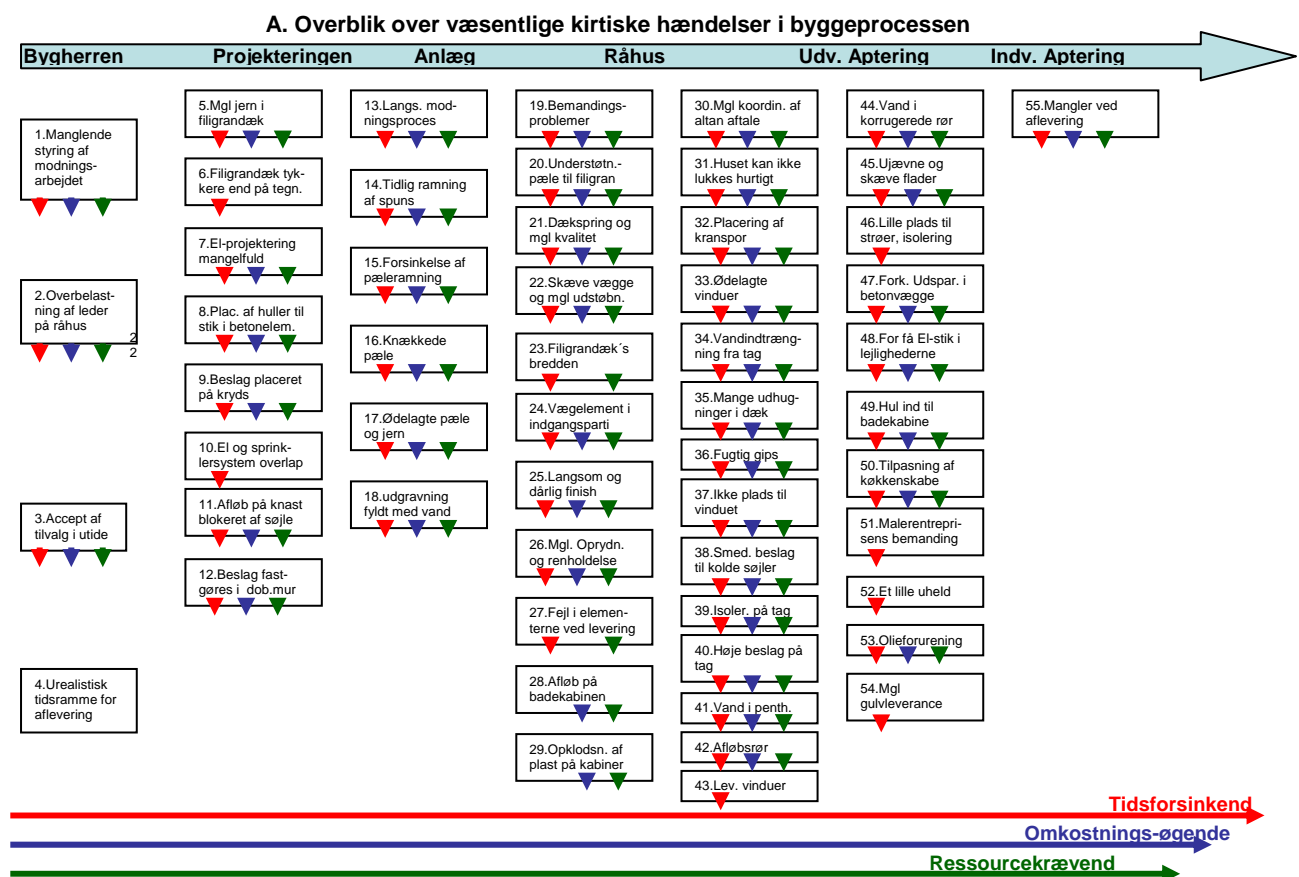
A. Overblik over væsentlige kirtiske hændelser i byggeprocessen

Bygherren | Projekteringen | Anlæg | Råhus | Udv. Aptering | Indv. Aptering

1.Manglende styring af modnings-arbejdet

2.Overbelastning af leder på råhus

2
2

3.Accept af tilvalg i utide

4.Urealistisk tidsramme for aflevering

5.Mgl jern i filigrandæk

6.Filigrandæk tykkere end på tegn.

7.El-projektering mangelfuld

8.Plac. af huller til stik i betonelem.

9.Beslag placeret på kryds

10.El og sprinklersystem overlap

11.Afløb på knast blokeret af søjle

12.Beslag fastgøres i dob.mur

13.Langs. modningsproces

14.Tidlig ramning af spuns

15.Forsinkelse af pæleramning

16.Knækkede pæle

17.Ødelagte pæle og jern

18.udgravning fyldt med vand

19.Bemandings-problemer

20.Understøtn.-pæle til filigran

21.Dækspring og mgl kvalitet

22.Skæve vægge og mgl udstøbn.

23.Filigrandæk´s bredden

24.Vægelement i indgangsparti

25.Langsom og dårlig finish

26.Mgl. Oprydn. og renholdelse

27.Fejl i elementerne ved levering

28.Afløb på badekabinen

29.Opklodsn. af plast på kabiner

30.Mgl koordin. af altan aftale

31.Huset kan ikke lukkes hurtigt

32.Placering af kranspor

33.Ødelagte vinduer

34.Vandindtrængning fra tag

35.Mange udhugninger i dæk

36.Fugtig gips

37.Ikke plads til vinduet

38.Smed. beslag til kolde søjler

39.Isoler. på tag

40.Høje beslag på tag

41.Vand i penth.

42.Afløbsrør

43.Lev. vinduer

44.Vand i korrugerede rør

45.Ujævne og skæve flader

46.Lille plads til strøer, isolering

47.Fork. Udspar. i betonvægge

48.For få El-stik i lejlighederne

49.Hul ind til badekabine

50.Tilpasning af køkkenskabe

51.Malerentreprisens bemanding

52.Et lille uheld

53.Olieforurening

54.Mgl gulvleverance

55.Mangler ved aflevering

Tidsforsinkend

Omkostnings-øgende

Ressourcekrævend